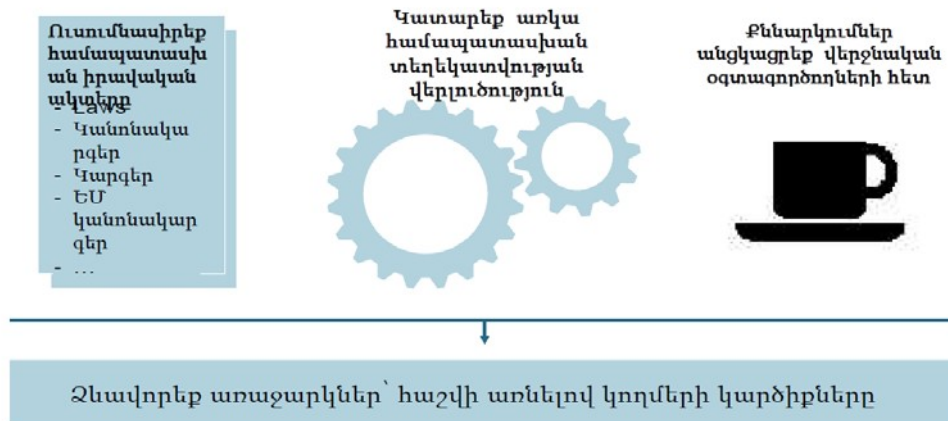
Ուսումնասիրեք համապատասխան իրավական ակտերը

- Laws
- Կանոնակարգեր
- Կարգեր
- ԵՄ կանոնակարգեր
- ...

Կատարեք առկա համապատասխան տեղեկատվության վերլուծություն

Քննարկումներ անցկացրեք վերջնական օգտագործողների հետ

Ձևավորեք առաջարկներ՝ հաշվի առնելով կողմերի կարծիքները